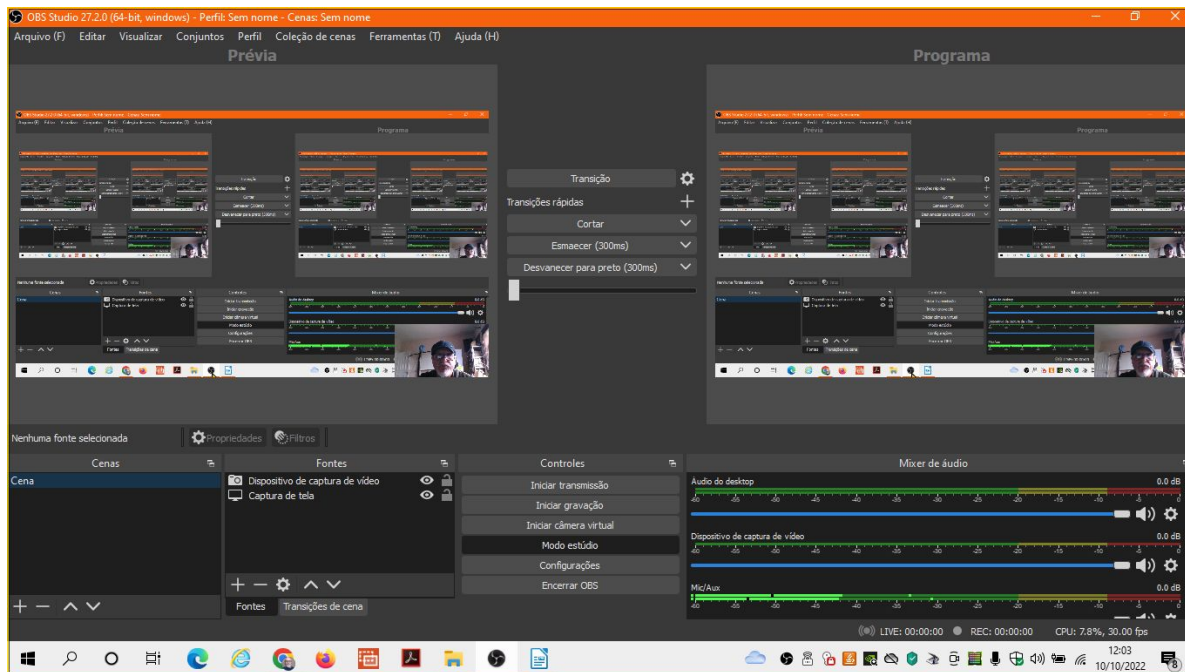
OBS Studio 27.2.0 (64-bit, windows) - Perfil: Sem nome - Cenas: Sem nome

Arquivo (F) Editar Visualizar Conjuntos Perfil Coleção de cenas Ferramentas (T) Ajuda (H)

Prévia

Programa

Transição

Transições rápidas

Cortar

Esmaecer (300ms)

Desvanecer para preto (300ms)

Nenhuma fonte selecionada

Propriedades

Filtros

Cenas

Cena

Fontes

Dispositivo de captura de vídeo

Captura de tela

Fontes

Transições de cena

Controles

Iniciar transmissão

Iniciar gravação

Iniciar câmera virtual

Modo estúdio

Configurações

Encerrar OBS

Mixer de áudio

Áudio do desktop

0.0 dB

Dispositivo de captura de vídeo

0.0 dB

Mic/Aux

0.0 dB

LIVE: 00:00:00

REC: 00:00:00

CPU: 7.8%, 30.00 fps

12:03

10/10/2022